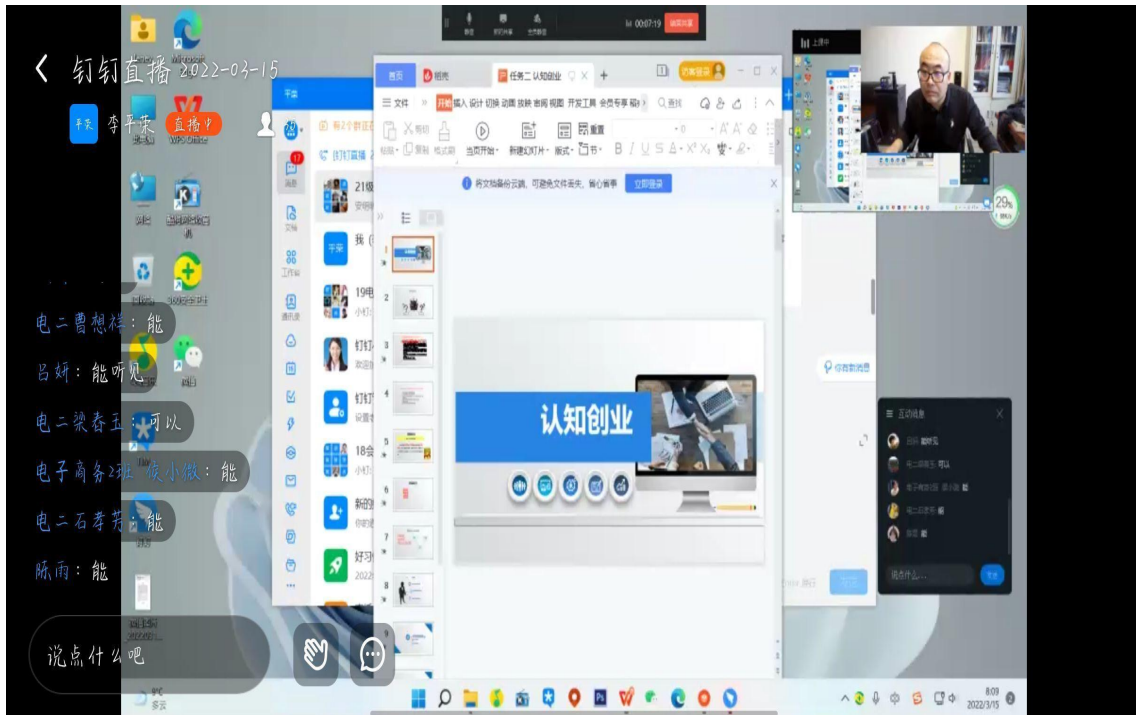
< 钉钉直播 2022-03-15

平安 李平安 直播中

00:07:19

首页 稻壳 任务二 认知创业

三 文件 开始 插入 设计 切换 动画 放映 审阅 视图 开发工具 会员专享 稻壳

粘贴 复制 格式刷 当页开始 新建幻灯片 版式 节 重置

将文档备份云端，可避免文件丢失，安心省事 立即登录

认知创业

电二曹想祥：能

吕妍：能听见

电二梁春玉：可以

电子商务2班 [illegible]小微：能

电二石孝芳：能

陈雨：能

互动消息

说点什么...

说点什么吧

29%

8:09
2022/3/15